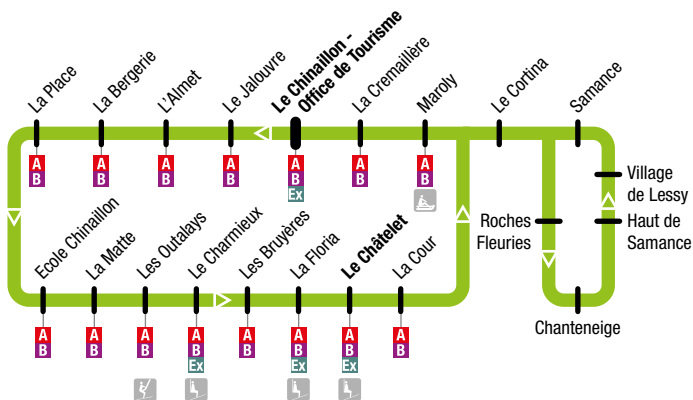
La Place
A
B
La Bergerie
A
B
L'Almet
A
B
Le Jalouvre
A
B
Le Chinaillon - Office de Tourisme
A
B
Ex
La Cremaillère
A
B
Maroly
A
B
Le Cortina
Samance
Village de Lessy
Haut de Samance
Roches Fleuries
Chanteneige
Ecole Chinaillon
A
B
La Matte
A
B
Les Outalays
A
B
Le Charmieux
A
B
Ex
Les Bruyères
A
B
La Floria
A
B
Ex
Le Châtelet
A
B
Ex
La Cour
A
B